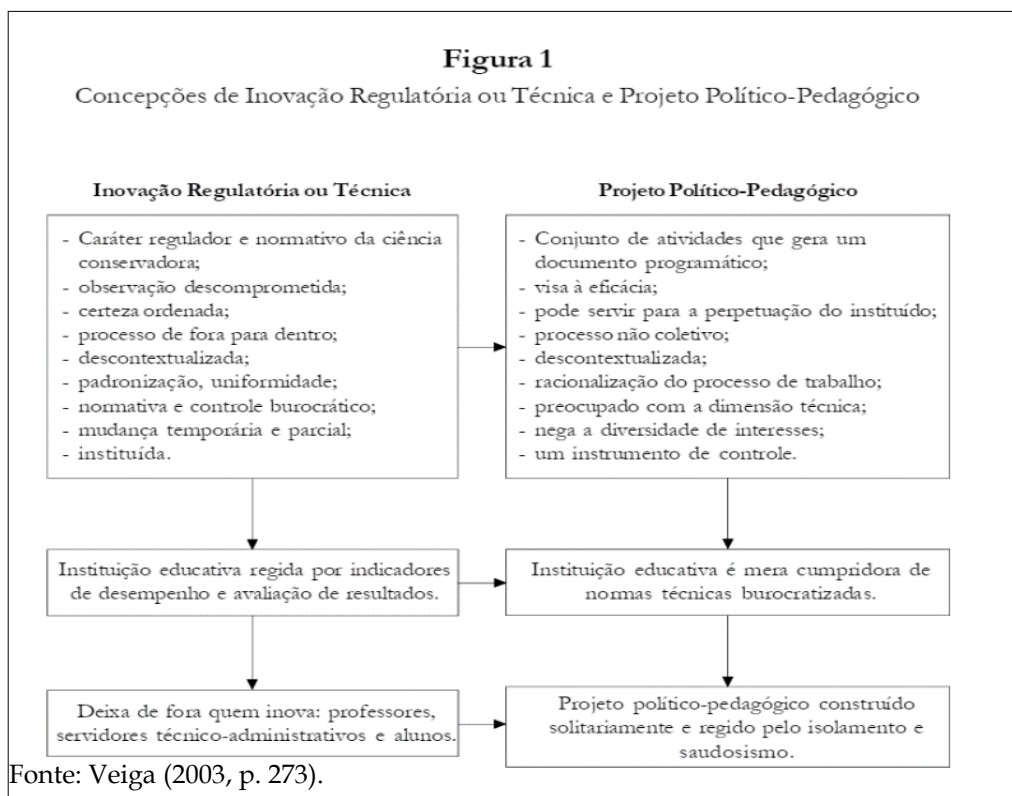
Figura 1

Concepções de Inovação Regulatória ou Técnica e Projeto Político-Pedagógico

Inovação Regulatória ou Técnica

- Caráter regulador e normativo da ciência conservadora;
- observação descomprometida;
- certeza ordenada;
- processo de fora para dentro;
- descontextualizada;
- padronização, uniformidade;
- normativa e controle burocrático;
- mudança temporária e parcial;
- instituída.

Projeto Político-Pedagógico

- Conjunto de atividades que gera um documento programático;
- visa à eficácia;
- pode servir para a perpetuação do instituído;
- processo não coletivo;
- descontextualizada;
- racionalização do processo de trabalho;
- preocupado com a dimensão técnica;
- nega a diversidade de interesses;
- um instrumento de controle.

Instituição educativa regida por indicadores de desempenho e avaliação de resultados.

Instituição educativa é mera cumpridora de normas técnicas burocratizadas.

Deixa de fora quem inova: professores, servidores técnico-administrativos e alunos.

Projeto político-pedagógico construído solitariamente e regido pelo isolamento e saudosismo.

Fonte: Veiga (2003, p. 273).